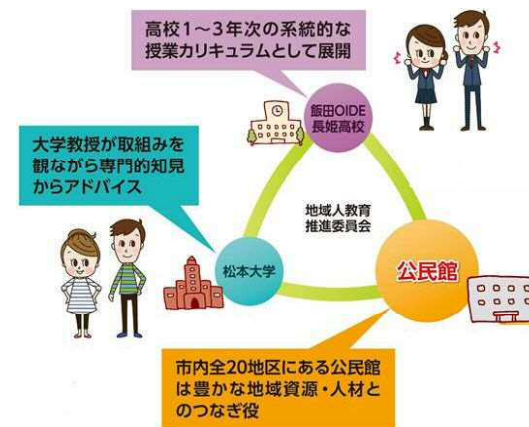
高校1～3年次の系統的な授業カリキュラムとして展開

飯田OIDE長姫高校

大学教授が取組みを観ながら専門的知見からアドバイス

地域人教育推進委員会

松本大学

公民館

市内全20地区にある公民館は豊かな地域資源・人材とのつなぎ役